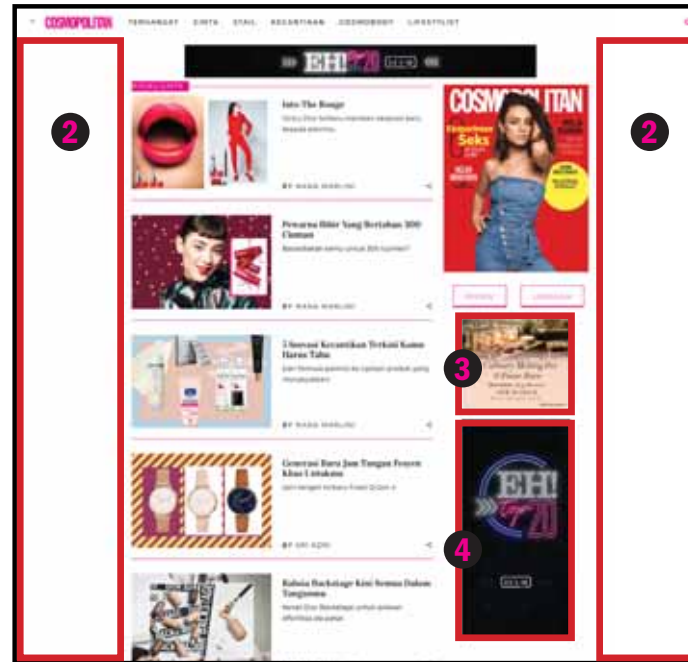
COSMOPOLITAN TERHANGAT CINTA STAIL KECANTIKAN COSMOBODY LIFESTYLIST

EH! 20

2

2

Into The Rouge

BY NAMA MARLINI

Pewarna Bibir Yang Bertahan 300 Ciuman

BY NAMA MARLINI

5 Inovasi Kecantikan Terkini Kamu Harus Tahu

BY NAMA MARLINI

Generasi Baru Jam Tangan Fossil Khas Untukmu

BY ARI AZMI

Rahsia Backstage Kini Semua Dalam Tanganmu

COSMOPOLITAN

Seks

3

4

EH! 20